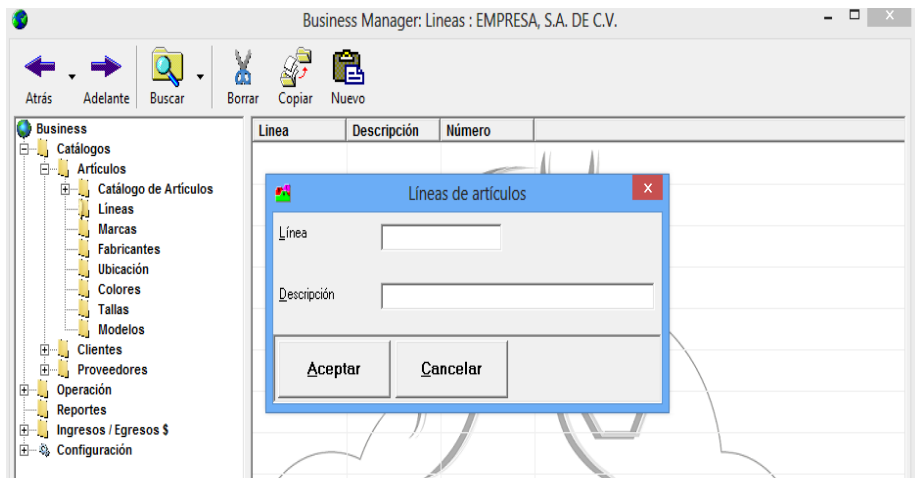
Business Manager: Lineas : EMPRESA, S.A. DE C.V.

Atrás Adelante Buscar Borrar Copiar Nuevo

Business
Catálogos
Artículos
Catálogo de Artículos
Líneas
Marcas
Fabricantes
Ubicación
Colores
Tallas
Modelos
Clientes
Proveedores
Operación
Reportes
Ingresos / Egresos $
Configuración

| Linea | Descripción | Número |
|---|---|---|

Líneas de artículos

Línea

Descripción

Aceptar Cancelar